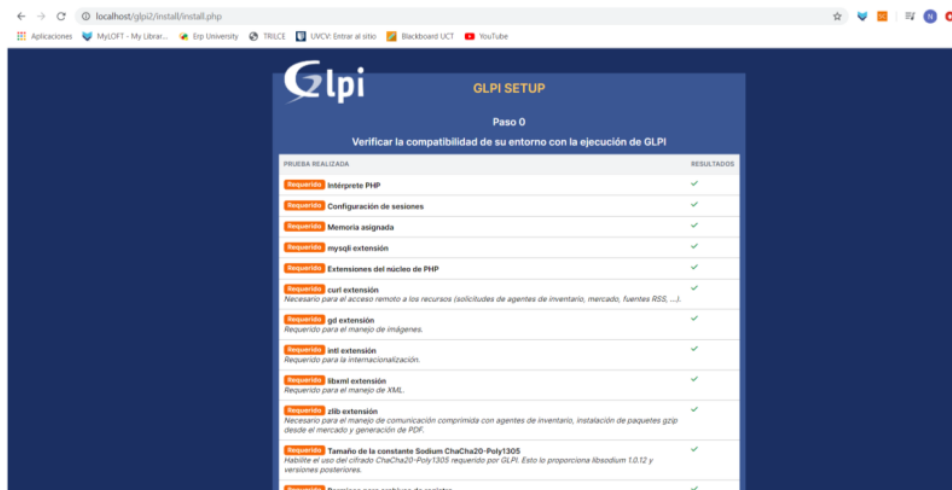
localhost/glpi2/install/install.php

Aplicaciones MyLOFT - My Librar... Erp University TRILCE UVCV: Entrar al sitio Blackboard UCT YouTube

Glpi

GLPI SETUP

Paso 0

Verificar la compatibilidad de su entorno con la ejecución de GLPI

| PRUEBA REALIZADA | RESULTADOS |
|---|---|
| Requerido Intérprete PHP | ✓ |
| Requerido Configuración de sesiones | ✓ |
| Requerido Memoria asignada | ✓ |
| Requerido mysqli extensión | ✓ |
| Requerido Extensiones del núcleo de PHP | ✓ |
| Requerido curl extensión<br>Necesario para el acceso remoto a los recursos (solicitudes de agentes de inventario, mercado, fuentes RSS, ...). | ✓ |
| Requerido gd extensión<br>Requerido para el manejo de imágenes. | ✓ |
| Requerido intl extensión<br>Requerido para la internacionalización. | ✓ |
| Requerido libxml extensión<br>Requerido para el manejo de XML. | ✓ |
| Requerido zlib extensión<br>Necesario para el manejo de comunicación comprimida con agentes de inventario, instalación de paquetes gzip desde el mercado y generación de PDF. | ✓ |
| Requerido Tamaño de la constante Sodium ChaCha20-Poly1305<br>Habilite el uso del cifrado ChaCha20-Poly1305 requerido por GLPI. Esto lo proporciona libsodium 1.0.12 y versiones posteriores. | ✓ |
| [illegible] | ✓ |